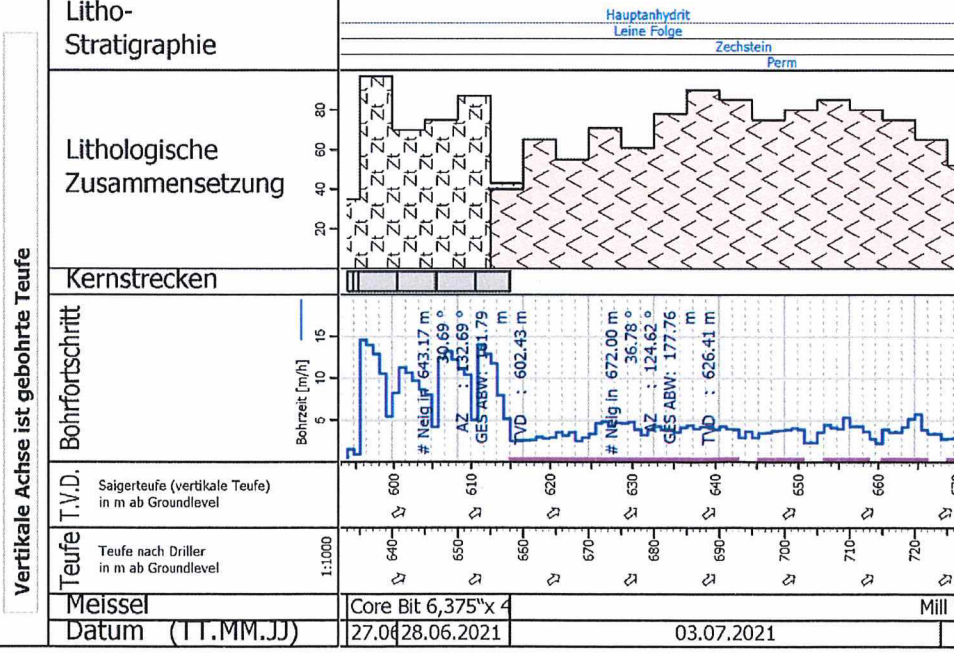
Vertikale Achse ist gebohrte Teufe

Litho-Stratigraphie

Hauptanhydrit
Leine Folge
Zechstein
Perm

Lithologische Zusammensetzung

80
60
40
20

Zt

Kernstrecken

Bohrfortschritt

Bohrzeit [m/h]
15
10
5

# Neig in 643.17 m : 30.69 °
AZ : 132.69 °
GES ABW: 181.79 m
TVD : 602.43 m

# Neig in 672.00 m : 36.78 °
AZ : 124.62 °
GES ABW: 177.76 m
TVD : 626.41 m

T.V.D. Saigerteufe (vertikale Teufe) in m ab Groundlevel

600 610 620 630 640 650 660

Teufe Teufe nach Driller in m ab Groundlevel

1:1000

640 650 660 670 680 690 700 710 720

Meissel
Core Bit 6,375"x 4
Mill

Datum (TT.MM.JJ)
27.06 28.06.2021
03.07.2021